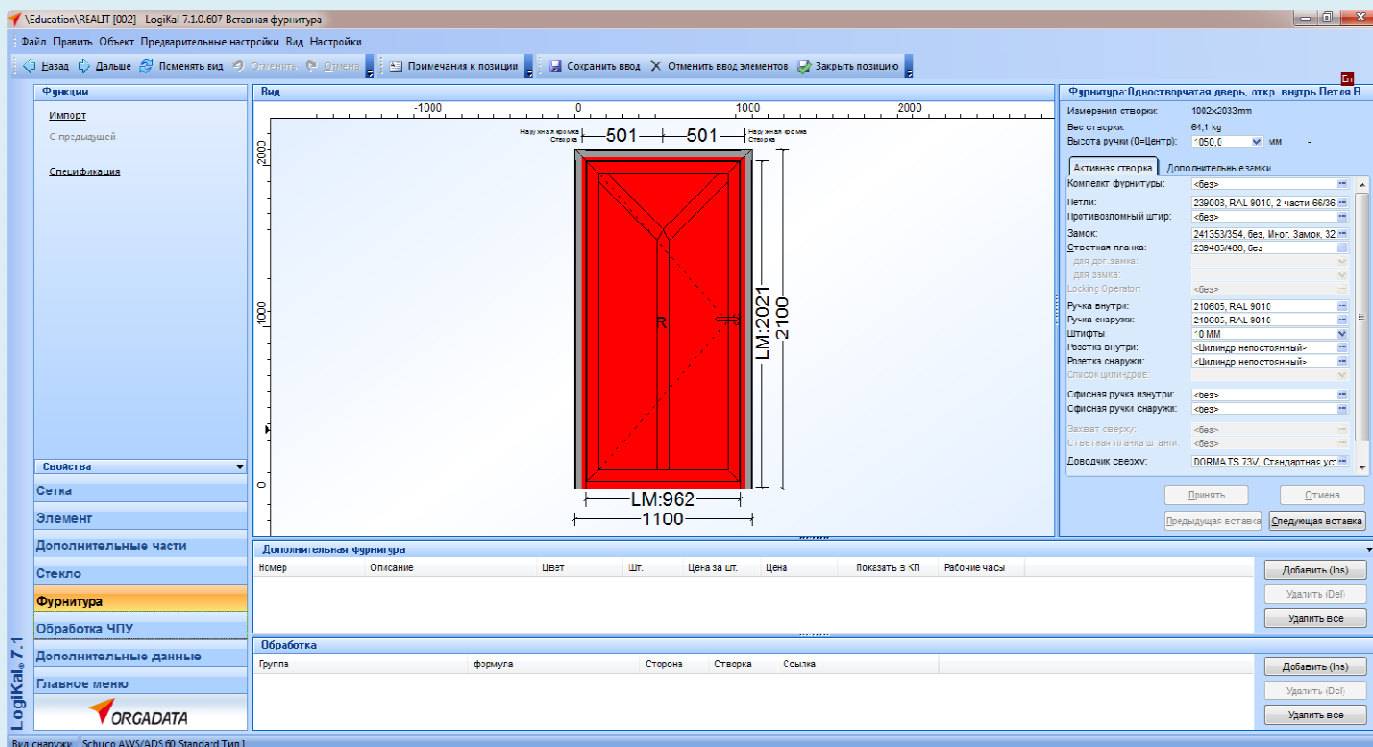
\Education\REALIT [002] LogiKal 7.1.0.607 Вставная фурнитура

Файл Правка Объект Предварительные настройки Вид Настройки

Назад Дальше Поменять вид Отменить Отмена Примечания к позиции Сохранить ввод Отменить ввод элементов Закрыть позицию

Функции
Импорт
С предыдущей
Спецификация

Вид
-1000 0 1000 2000
2000
1000
0
Наружная кромка Створки 501 501 Наружная кромка Створки
R
LM:2021 2100
LM:962
1100

Фурнитура:Одностворчатая дверь, откр. внутрь Петля В
Измерения створки: 1002x2033mm
Вес створки: 84,1 kg
Высота ручки (0=Центр): 1050,0 мм
Активная створка Дополнительные замки
Комплект фурнитуры: <без>
Петли: 239003, RAL 9010, 2 части 66/36
Противовзломный штир: <без>
Замок: 241353/354, без, Инот. Замок, 32
Ответная планка: 238403/400, без
для доп.замка:
для замка:
Locking Operator: <без>
Ручка внутри: 210605, RAL 9010
Ручка снаружи: 210605, RAL 9010
Штифты 10 MM
Розетка внутри: <Цилиндр непостоянный>
Розетка снаружи: <Цилиндр непостоянный>
Список цилиндров:
Офисная ручка внутри: <без>
Офисная ручка снаружи: <без>
Захват сверху: <без>
Ответная планка шпингалета: <без>
Доводчик сверху: DORMA TS 73V, Стандартная ус
Принять Отмена
Предыдущая вставка Следующая вставка

Свойства
Сетка
Элемент
Дополнительные части
Стекло
Фурнитура
Обработка ЧПУ
Дополнительные данные
Главное меню
ORGADATA
LogiKal 7.1

Дополнительная фурнитура
| Номер | Описание | Цвет | Шт. | Цена за шт. | Цена | Показать в КП | Рабочие часы |
|---|---|---|---|---|---|---|---|
Добавить (Ins)
Удалить (Del)
Удалить все

Обработка
| Группа | формула | Сторона | Створка | Ссылка |
|---|---|---|---|---|
Добавить (Ins)
Удалить (Del)
Удалить все

Вид снаружи Schuco AWS/ADS 60 Standard Тип 1